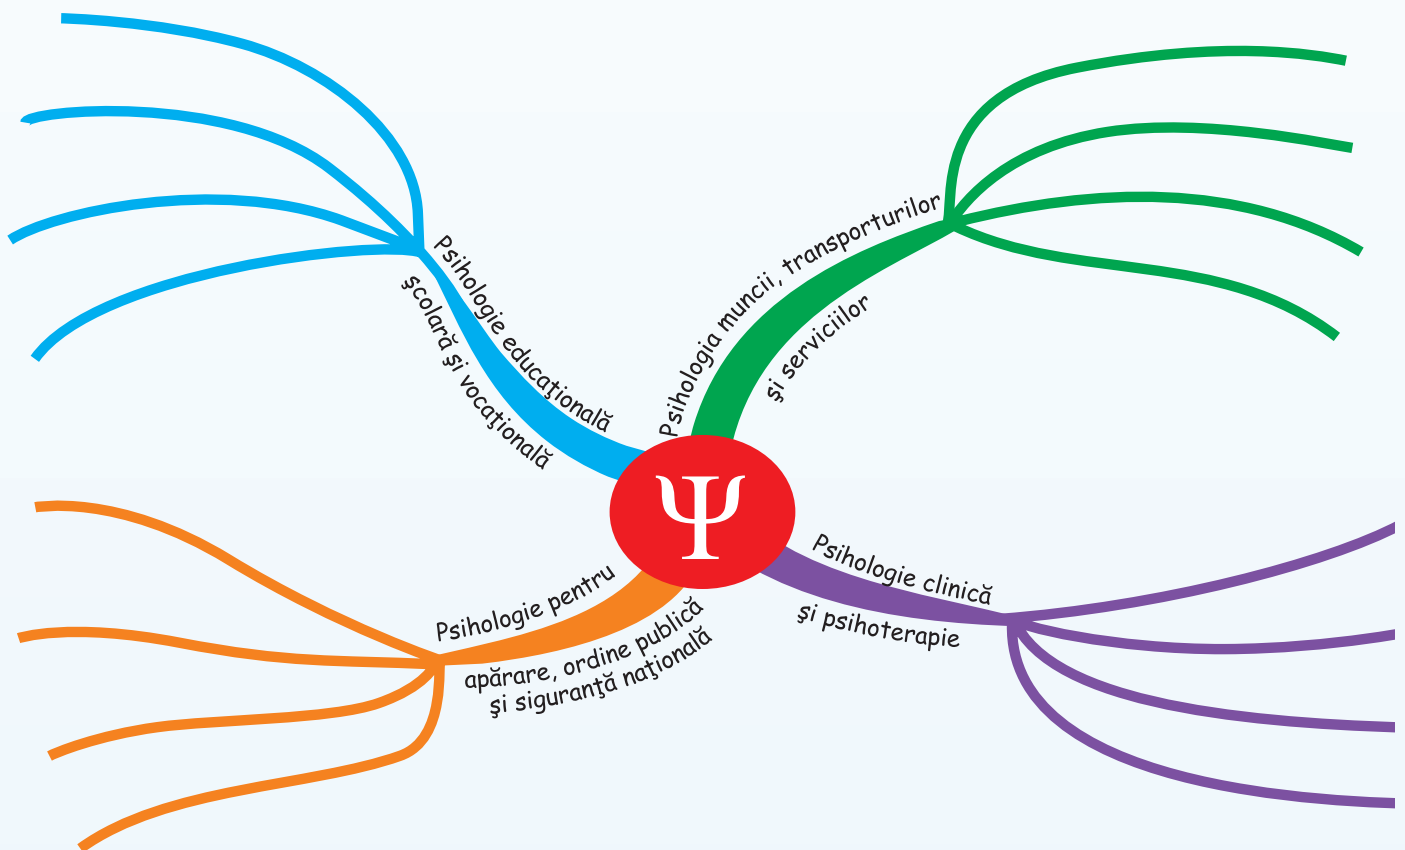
Psihologie educaţională şcolară şi vocaţională

Psihologia muncii, transporturilor şi serviciilor

$\Psi$

Psihologie pentru apărare, ordine publică şi siguranţă naţională

Psihologie clinică şi psihoterapie